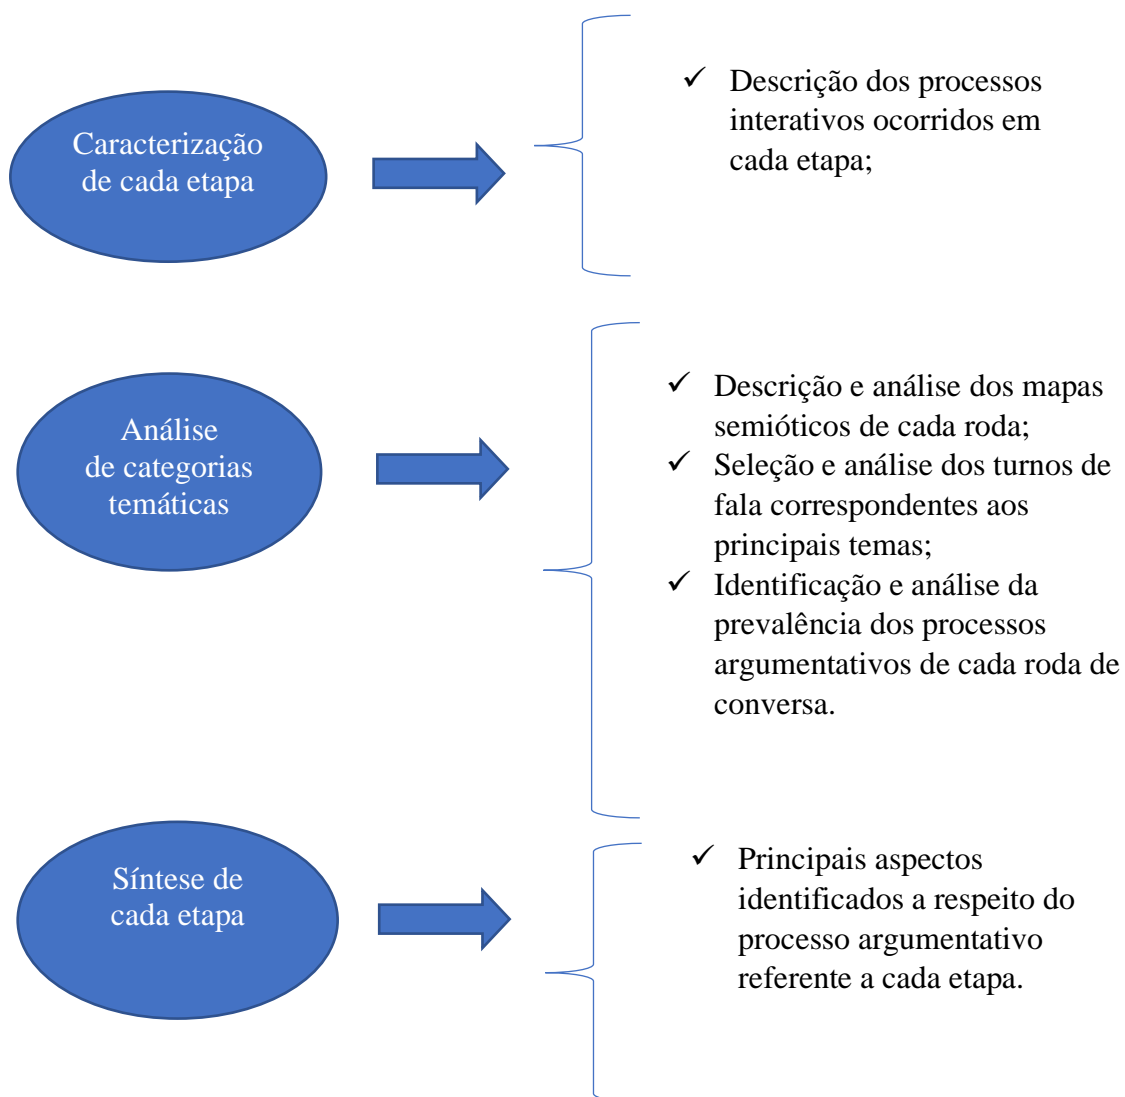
Caracterização de cada etapa

✓ Descrição dos processos interativos ocorridos em cada etapa;

Análise de categorias temáticas

✓ Descrição e análise dos mapas semióticos de cada roda;
✓ Seleção e análise dos turnos de fala correspondentes aos principais temas;
✓ Identificação e análise da prevalência dos processos argumentativos de cada roda de conversa.

Síntese de cada etapa

✓ Principais aspectos identificados a respeito do processo argumentativo referente a cada etapa.